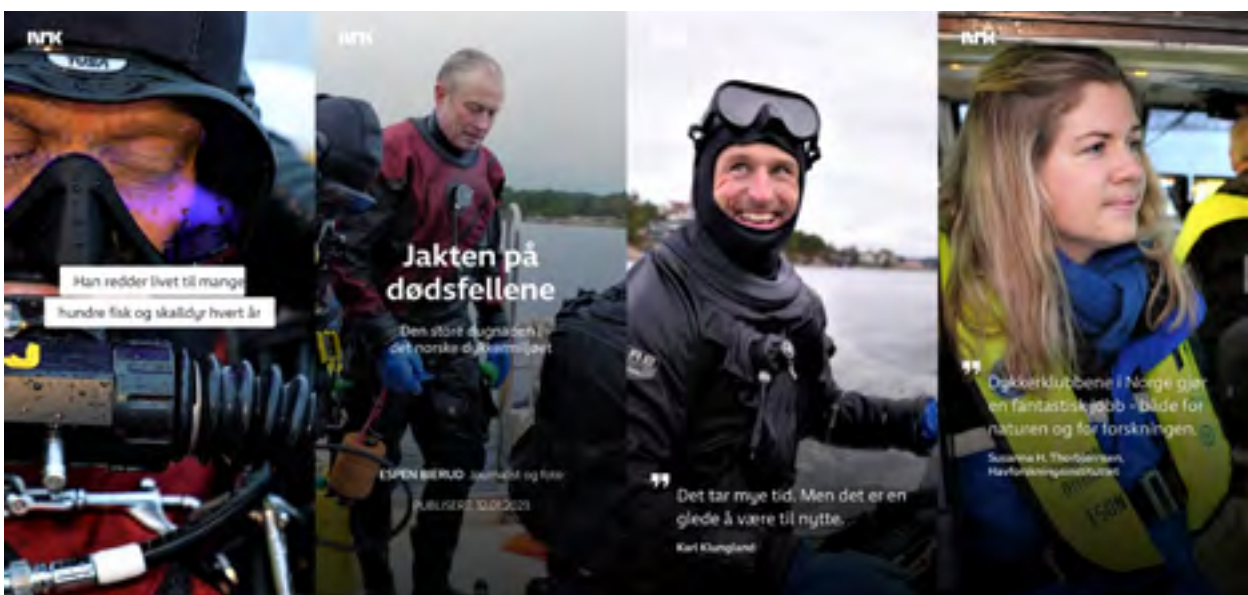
NRK

Han redder livet til mange hundre fisk og skalldyr hvert år

NRK

Jakten på dødsfellene

Den store dugnaden i det norske dykkermiljøet

ESPEN BJERUD Journalist og foto

PUBLISERT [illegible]

NRK

Det tar mye tid. Men det er en glede å være til nytte.

Kari Klungland

NRK

Dykkerklubbene i Norge gjør en fantastisk jobb – både for naturen og for forskningen.

Susanna H. Thorbjørnsen, Havforskningsinstituttet